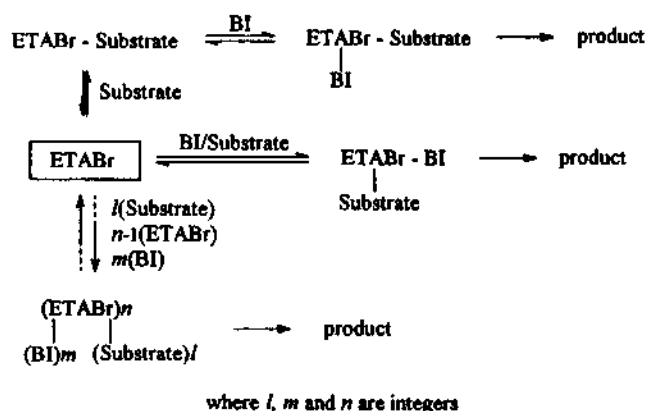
ETABr - Substrate $\rightleftharpoons^{BI}$ ETABr - Substrate → product
BI

Substrate

ETABr $\rightleftharpoons^{BI/Substrate}$ ETABr - BI → product
Substrate

$l$(Substrate)
$n$-1(ETABr)
$m$(BI)

(ETABr)$n$
(BI)$m$ (Substrate)$l$ → product

where $l$, $m$ and $n$ are integers